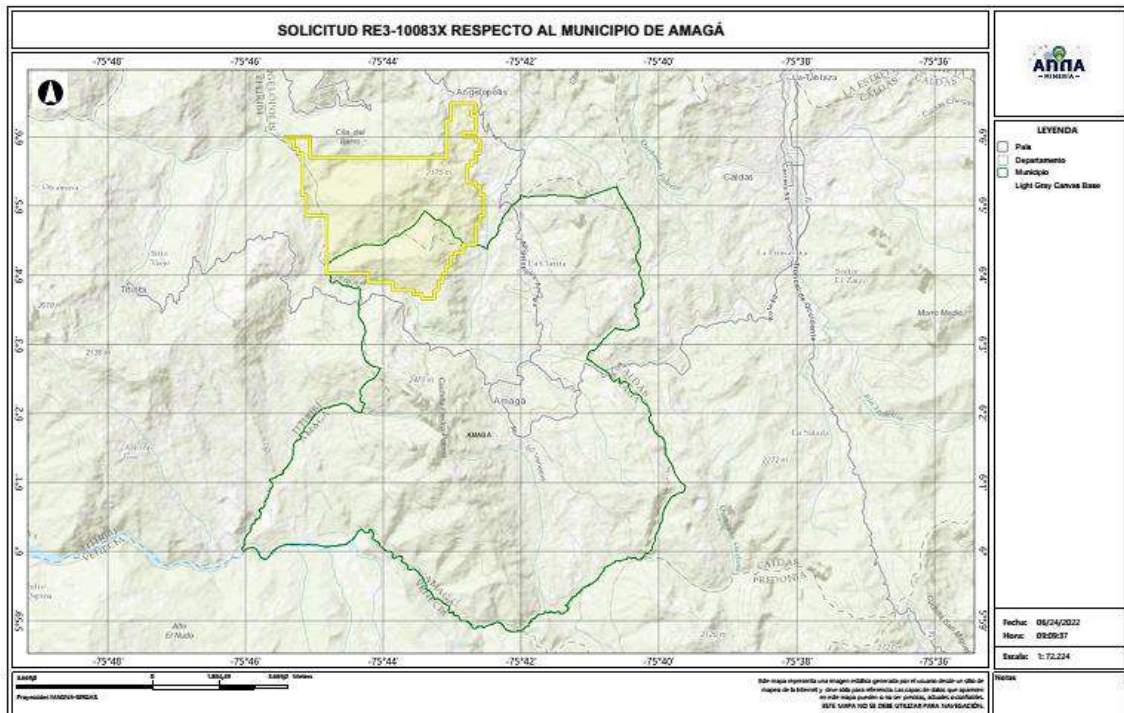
SOLICITUD RE3-10083X RESPECTO AL MUNICIPIO DE AMAGÁ

-75°48' -75°46' -75°44' -75°42' -75°40' -75°38' -75°36'

6°6' 6°5' 6°4' 6°3' 6°2' 6°1' 6° 5°59'

Angelópolis
Caldas
Titiribí
Amagá
AMAGÁ
La Tablaza
Caldas
Fredonia
Alto El Nudo
Morro Medio
La Salada
Cño. del Barro

-75°48' -75°46' -75°44' -75°42' -75°40' -75°38' -75°36'

ANNA MINERÍA

LEYENDA
País
Departamento
Municipio
Light Gray Canvas Base

Fecha: 06/24/2022
Hora: 09:09:37
Escala: 1: 72.224

Notas

Proyección: MAGNA-SIRGAS

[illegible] 0 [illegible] Metros

Este mapa representa una imagen estática generada por el usuario desde un sitio de mapas de la Internet y sirve sólo para referencia. Las capas de datos que aparecen en este mapa pueden o no ser precisas, actuales o confiables.
ESTE MAPA NO SE DEBE UTILIZAR PARA NAVEGACIÓN.